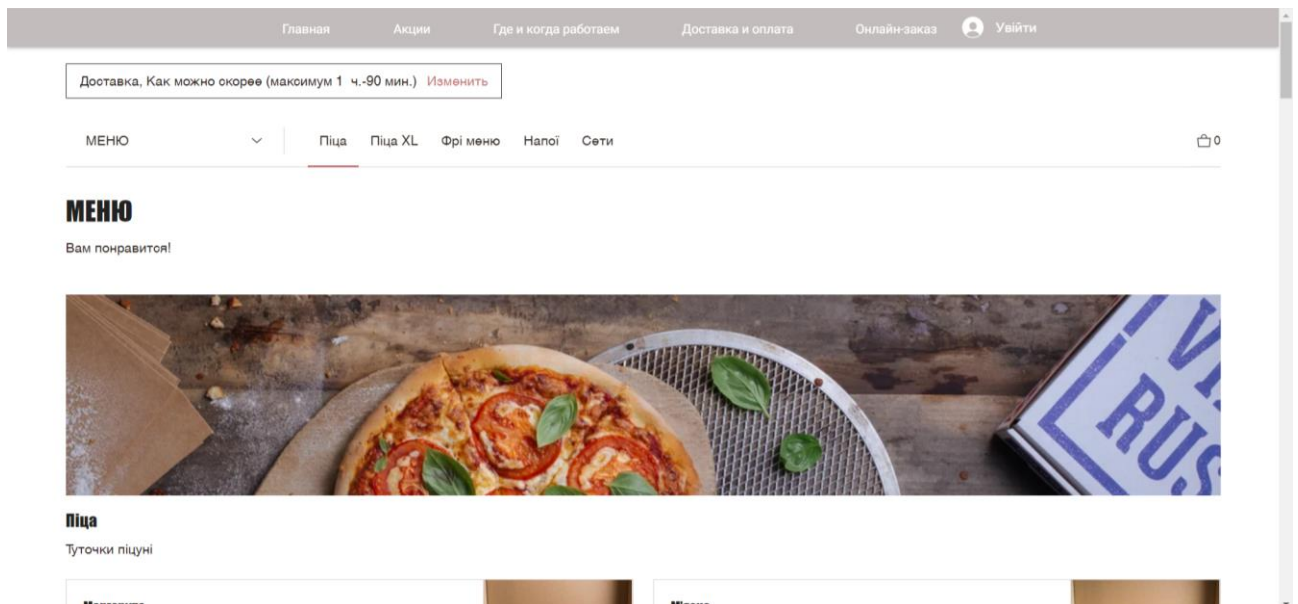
Главная Акции Где и когда работаем Доставка и оплата Онлайн-заказ Увійти

Доставка, Как можно скорее (максимум 1 ч.-90 мин.) Изменить

МЕНЮ Піца Піца XL Фрі меню Напої Сети 0

МЕНЮ

Вам понравится!

Піца

Туточки піцуні

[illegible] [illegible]